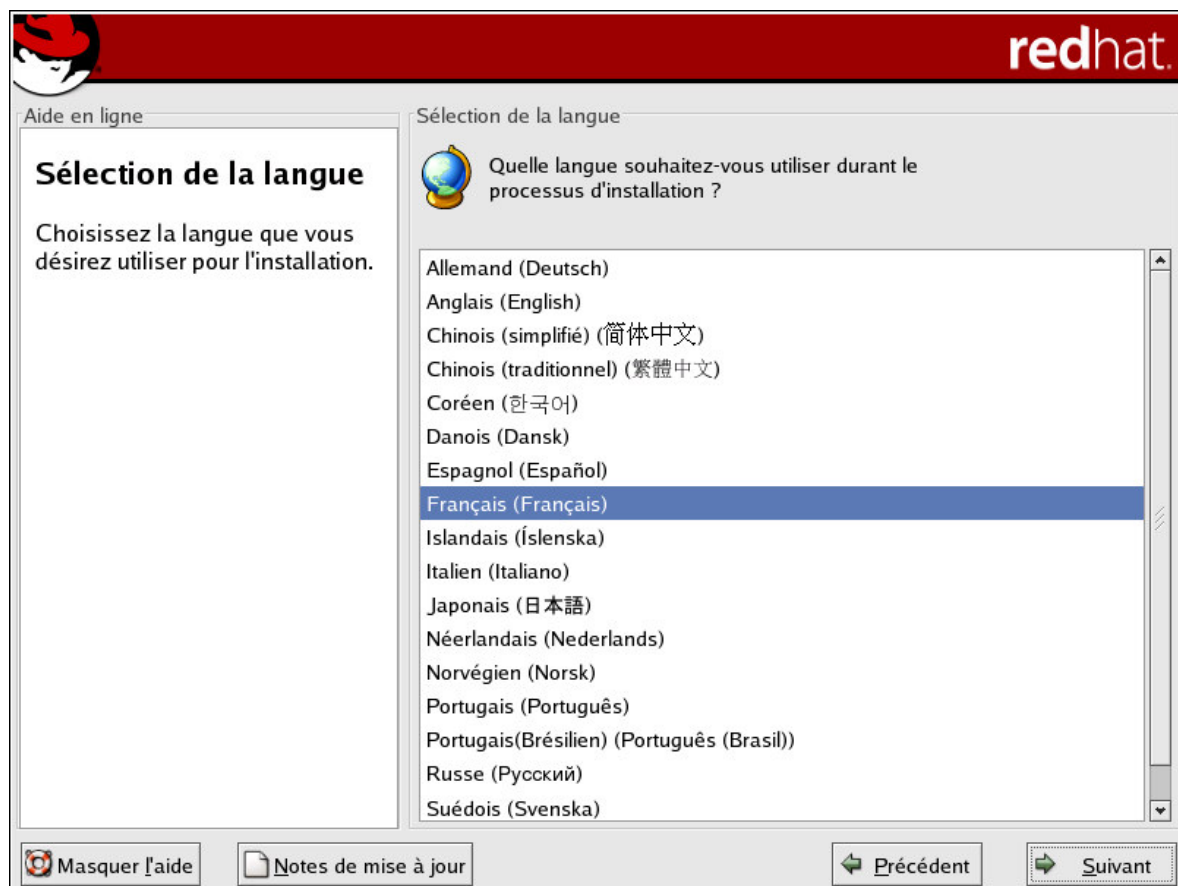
redhat.

Aide en ligne

Sélection de la langue

Choisissez la langue que vous désirez utiliser pour l'installation.

Sélection de la langue

Quelle langue souhaitez-vous utiliser durant le processus d'installation ?

Allemand (Deutsch)
Anglais (English)
Chinois (simplifié) (简体中文)
Chinois (traditionnel) (繁體中文)
Coréen (한국어)
Danois (Dansk)
Espagnol (Español)
Français (Français)
Islandais (Íslenska)
Italien (Italiano)
Japonais (日本語)
Néerlandais (Nederlands)
Norvégien (Norsk)
Portugais (Português)
Portugais(Brésilien) (Português (Brasil))
Russe (Русский)
Suédois (Svenska)

Masquer l'aide
Notes de mise à jour
Précédent
Suivant